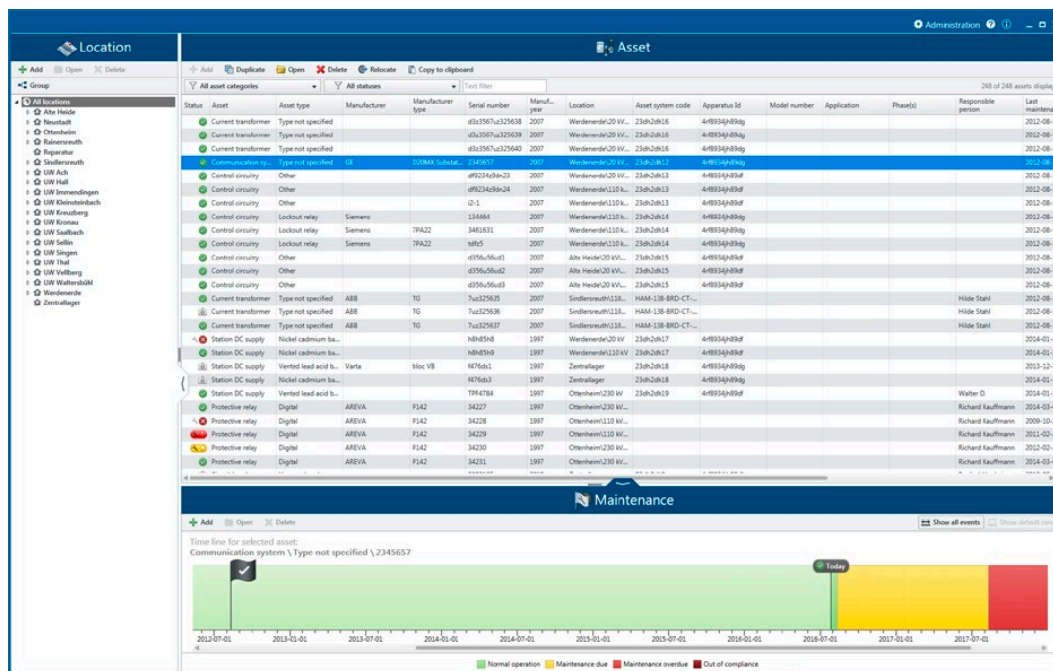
Administration

Location

Add Open Delete

Group

All locations
Alte Heide
Neustadt
Ottenheim
Rainersreuth
Reparatur
Sindlersreuth
UW Ach
UW Hall
UW Immendingen
UW Kleinsteinbach
UW Kreuzberg
UW Kronau
UW Saalbach
UW Sellin
UW Singen
UW Thal
UW Vellberg
UW Waltersbüll
Werdenerde
Zentrallager

Asset

Add Duplicate Open Delete Relocate Copy to clipboard

All asset categories | All statuses | Text filter

248 of 248 assets display

| Status | Asset | Asset type | Manufacturer | Manufacturer type | Serial number | Manuf. year | Location | Asset system code | Apparatus Id | Model number | Application | Phase(s) | Responsible person | Last maintena |
|---|---|---|---|---|---|---|---|---|---|---|---|---|---|---|
| | Current transformer | Type not specified | | | d3c3567cz325638 | 2007 | Werdenerde\20 kV... | 23dh2dk16 | 4rf8934jh89dg | | | | | 2012-08 |
| | Current transformer | Type not specified | | | d3c3567cz325639 | 2007 | Werdenerde\20 kV... | 23dh2dk16 | 4rf8934jh89dg | | | | | 2012-08 |
| | Current transformer | Type not specified | | | d3c3567cz325640 | 2007 | Werdenerde\20 kV... | 23dh2dk16 | 4rf8934jh89dg | | | | | 2012-08 |
| | Communication sy... | Type not specified | GE | D20MX Substat... | 2345657 | 2007 | Werdenerde\20 kV... | 23dh2dk12 | 4rf8934jh89dg | | | | | 2012-08 |
| | Control circuitry | Other | | | df9234z9dn23 | 2007 | Werdenerde\110 k... | 23dh2dk13 | 4rf8934jh89df | | | | | 2012-08 |
| | Control circuitry | Other | | | df9234z9dn24 | 2007 | Werdenerde\110 k... | 23dh2dk13 | 4rf8934jh89df | | | | | 2012-08 |
| | Control circuitry | Other | | | i2-1 | 2007 | Werdenerde\110 k... | 23dh2dk13 | 4rf8934jh89df | | | | | 2012-08 |
| | Control circuitry | Lockout relay | Siemens | | 134464 | 2007 | Werdenerde\110 k... | 23dh2dk14 | 4rf8934jh89df | | | | | 2012-08 |
| | Control circuitry | Lockout relay | Siemens | 7PA22 | 3461631 | 2007 | Werdenerde\110 k... | 23dh2dk14 | 4rf8934jh89df | | | | | 2012-08 |
| | Control circuitry | Lockout relay | Siemens | 7PA22 | tdfz5 | 2007 | Werdenerde\110 k... | 23dh2dk14 | 4rf8934jh89df | | | | | 2012-08 |
| | Control circuitry | Other | | | d356u56cd1 | 2007 | Alte Heide\20 kV\... | 23dh2dk15 | 4rf8934jh89df | | | | | 2012-08 |
| | Control circuitry | Other | | | d356u56cd2 | 2007 | Alte Heide\20 kV\... | 23dh2dk15 | 4rf8934jh89df | | | | | 2012-08 |
| | Control circuitry | Other | | | d356u56cd3 | 2007 | Alte Heide\20 kV\... | 23dh2dk15 | 4rf8934jh89df | | | | | 2012-08 |
| | Current transformer | Type not specified | ABB | TG | 7uz325635 | 2007 | Sindlersreuth\110... | HAM-138-BRD-CT-... | | | | | Hilde Stahl | 2012-08 |
| | Current transformer | Type not specified | ABB | TG | 7uz325636 | 2007 | Sindlersreuth\110... | HAM-138-BRD-CT-... | | | | | Hilde Stahl | 2012-08 |
| | Current transformer | Type not specified | ABB | TG | 7uz325637 | 2007 | Sindlersreuth\110... | HAM-138-BRD-CT-... | | | | | Hilde Stahl | 2012-08 |
| | Station DC supply | Nickel cadmium ba... | | | h8h85h8 | 1997 | Werdenerde\20 kV | 23dh2dk17 | 4rf8934jh89df | | | | | 2014-01 |
| | Station DC supply | Nickel cadmium ba... | | | h8h85h9 | 1997 | Werdenerde\110 kV | 23dh2dk17 | 4rf8934jh89df | | | | | 2014-01 |
| | Station DC supply | Vented lead acid b... | Varta | bloc VB | f476dc1 | 1997 | Zentrallager | 23dh2dk18 | 4rf8934jh89df | | | | | 2013-12 |
| | Station DC supply | Vented lead acid b... | | | f476dc3 | 1997 | Zentrallager | 23dh2dk18 | 4rf8934jh89df | | | | | 2014-01 |
| | Station DC supply | Nickel cadmium ba... | | | TPF4784 | 1997 | Ottenheim\230 kV | 23dh2dk19 | 4rf8934jh89df | | | | Walter D. | 2014-01 |
| | Protective relay | Digital | AREVA | P142 | 34227 | 1997 | Ottenheim\110 kV\... | | | | | | Richard Kauffmann | 2014-03 |
| | Protective relay | Digital | AREVA | P142 | 34228 | 1997 | Ottenheim\110 kV\... | | | | | | Richard Kauffmann | 2009-10 |
| | Protective relay | Digital | AREVA | P142 | 34229 | 1997 | Ottenheim\110 kV\... | | | | | | Richard Kauffmann | 2011-02 |
| | Protective relay | Digital | AREVA | P142 | 34230 | 1997 | Ottenheim\110 kV\... | | | | | | Richard Kauffmann | 2012-02 |
| | Protective relay | Digital | AREVA | P142 | 34231 | 1997 | Ottenheim\110 kV\... | | | | | | Richard Kauffmann | 2014-03 |

Maintenance

Add Open Delete

Show all events Show default can

Time line for selected asset:
Communication system \ Type not specified \ 2345657

Today

2012-07-01 2013-01-01 2013-07-01 2014-01-01 2014-07-01 2015-01-01 2015-07-01 2016-01-01 2016-07-01 2017-01-01 2017-07-01

Normal operation Maintenance due Maintenance overdue Out of compliance